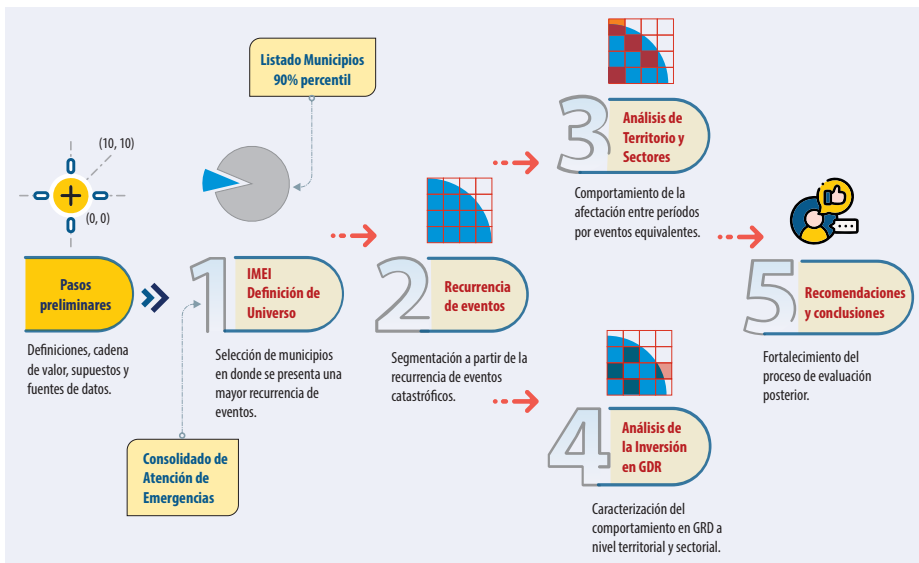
Listado Municipios 90% percentil

(10, 10)

0

0

0

0

(0, 0)

Pasos preliminares

Definiciones, cadena de valor, supuestos y fuentes de datos.

1

IMEI Definición de Universo

Selección de municipios en donde se presenta una mayor recurrencia de eventos.

Consolidado de Atención de Emergencias

2

Recurrencia de eventos

Segmentación a partir de la recurrencia de eventos catastróficos.

3

Análisis de Territorio y Sectores

Comportamiento de la afectación entre períodos por eventos equivalentes.

4

Análisis de la Inversión en GDR

Caracterización del comportamiento en GRD a nivel territorial y sectorial.

5

Recomendaciones y conclusiones

Fortalecimiento del proceso de evaluación posterior.